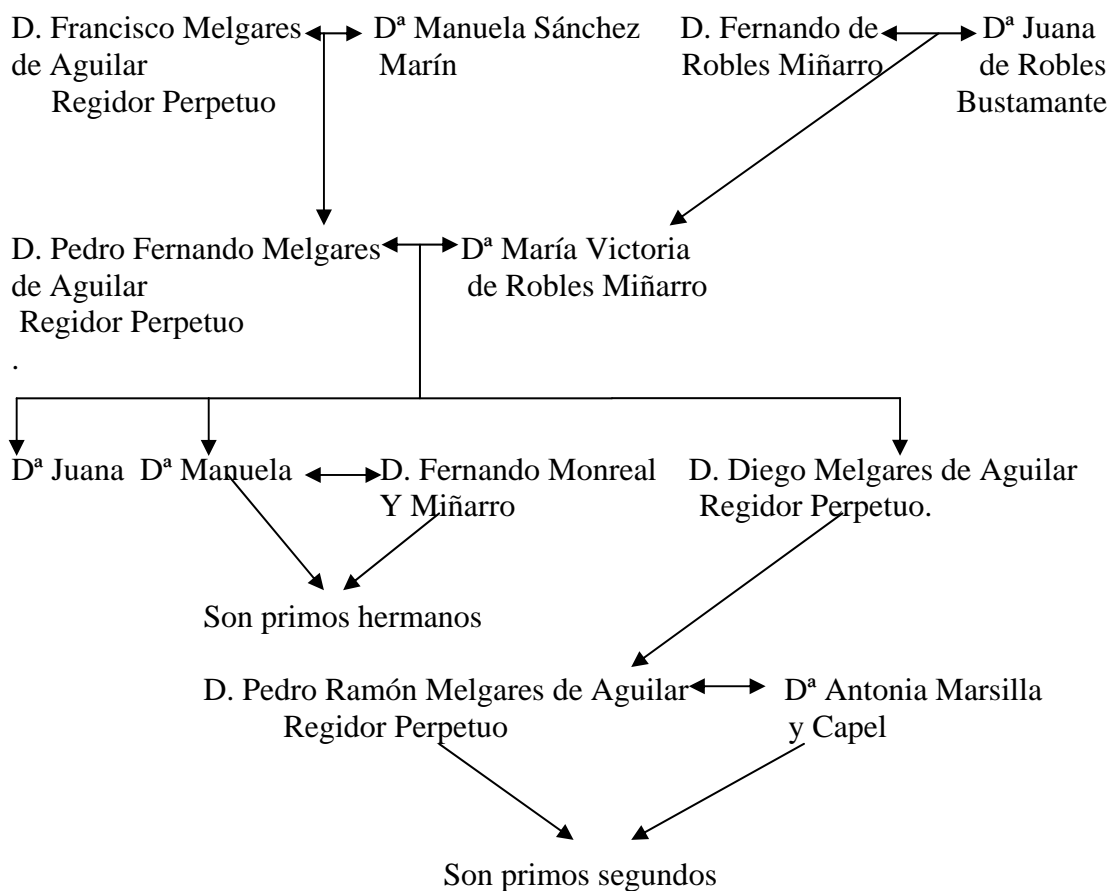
D. Francisco Melgares de Aguilar
Regidor Perpetuo

Dª Manuela Sánchez Marín

D. Fernando de Robles Miñarro

Dª Juana de Robles Bustamante

D. Pedro Fernando Melgares de Aguilar
Regidor Perpetuo
.

Dª María Victoria de Robles Miñarro

Dª Juana

Dª Manuela

D. Fernando Monreal Y Miñarro

D. Diego Melgares de Aguilar
Regidor Perpetuo.

Son primos hermanos

D. Pedro Ramón Melgares de Aguilar
Regidor Perpetuo

Dª Antonia Marsilla y Capel

Son primos segundos